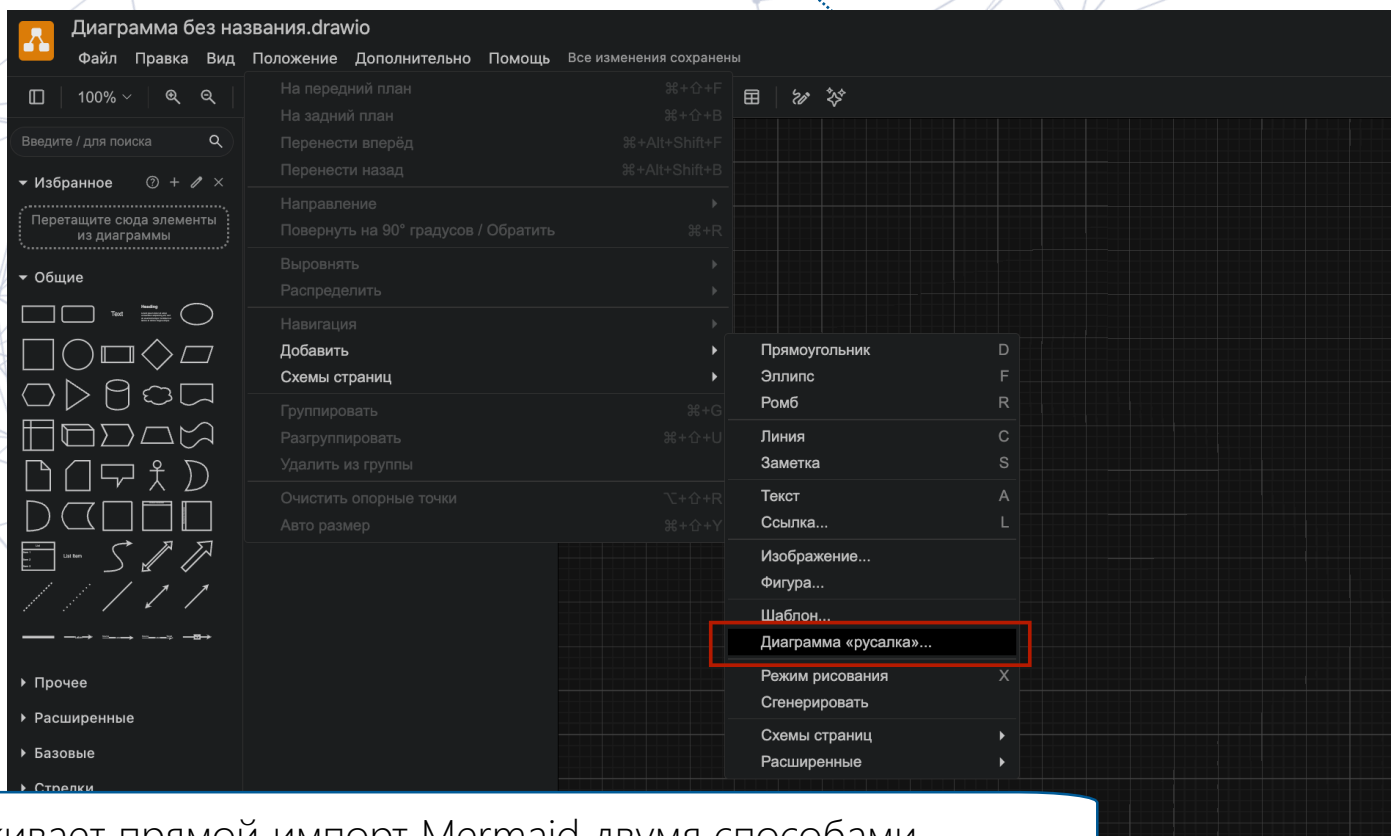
Диаграмма без названия.drawio

Файл Правка Вид Положение Дополнительно Помощь Все изменения сохранены

100%

Введите / для поиска

▾ Избранное

Перетащите сюда элементы из диаграммы

▾ Общие

Text

Heading

List Item

▸ Прочее

▸ Расширенные

▸ Базовые

▸ Стрелки

На передний план ⌘+⇧+F
На задний план ⌘+⇧+B
Перенести вперёд ⌘+Alt+Shift+F
Перенести назад ⌘+Alt+Shift+B
Направление
Повернуть на 90° градусов / Обратить ⌘+R
Выровнять
Распределить
Навигация
Добавить
Схемы страниц
Группировать ⌘+G
Разгруппировать ⌘+⇧+U
Удалить из группы
Очистить опорные точки ⌥+⇧+R
Авто размер ⌘+⇧+Y

Прямоугольник D
Эллипс F
Ромб R
Линия C
Заметка S
Текст A
Ссылка... L
Изображение...
Фигура...
Шаблон...
Диаграмма «русалка»...
Режим рисования X
Сгенерировать
Схемы страниц
Расширенные

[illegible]ивает прямой импорт Mermaid двумя способами